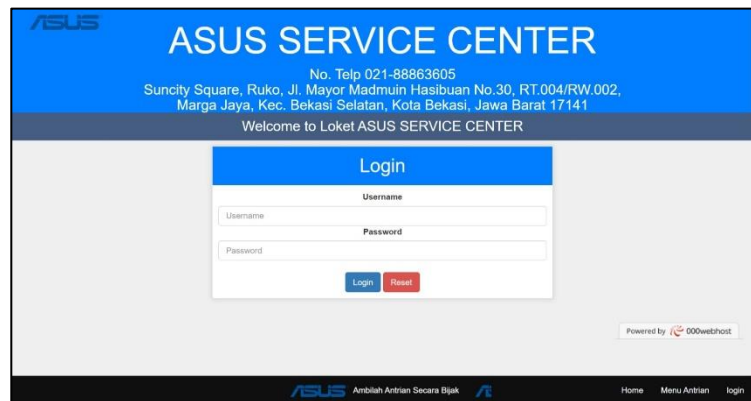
ASUS

ASUS SERVICE CENTER

No. Telp 021-88863605
Suncity Square, Ruko, Jl. Mayor Madmuin Hasibuan No.30, RT.004/RW.002, Marga Jaya, Kec. Bekasi Selatan, Kota Bekasi, Jawa Barat 17141

Welcome to Loket ASUS SERVICE CENTER

Login

Username
Username
Password
Password

Login Reset

Powered by 000webhost

ASUS Ambilah Antrian Secara Bijak

Home Menu Antrian login